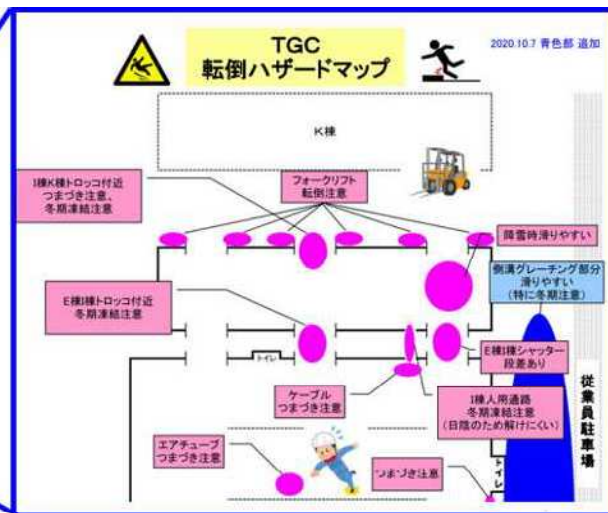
TGC
転倒ハザードマップ

2020.10.7 青色部 追加

K棟

I棟K棟トロッコ付近
つまづき注意、
冬期凍結注意

フォークリフト
転倒注意

降雪時滑りやすい

側溝グレーチング部分
滑りやすい
（特に冬期注意）

E棟I棟トロッコ付近
冬期凍結注意

トイレ

E棟I棟シャッター
段差あり

ケーブル
つまづき注意

I棟人用通路
冬期凍結注意
（日陰のため解けにくい）

従業員駐車場

エアチューブ
つまづき注意

つまづき注意

トイレ